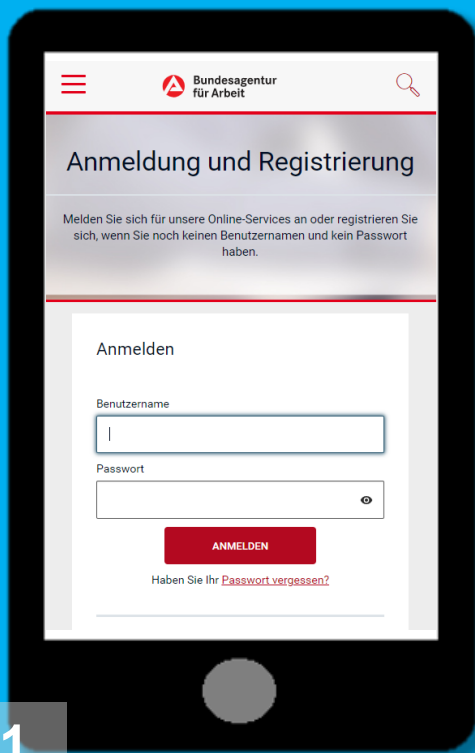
Bundesagentur für Arbeit

Anmeldung und Registrierung

Melden Sie sich für unsere Online-Services an oder registrieren Sie sich, wenn Sie noch keinen Benutzernamen und kein Passwort haben.

Anmelden

Benutzername

Passwort

ANMELDEN

Haben Sie Ihr Passwort vergessen?

1